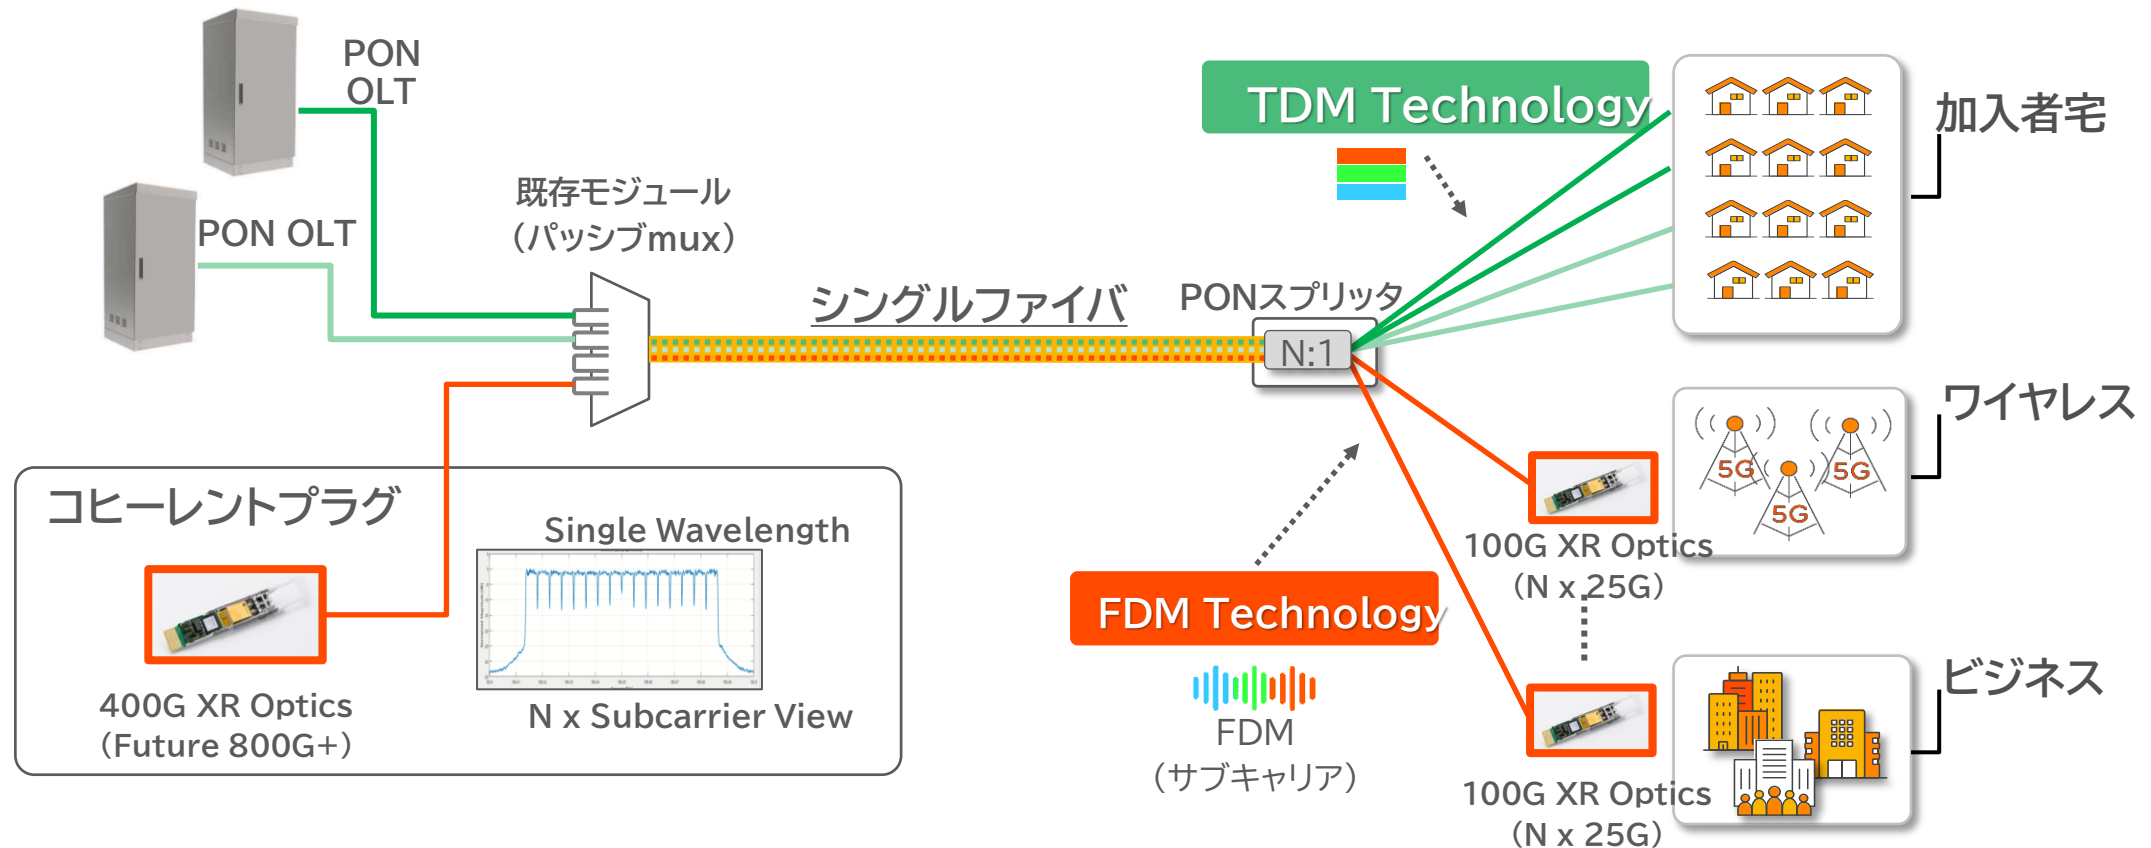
PON OLT

PON OLT

既存モジュール
（パッシブmux）

シングルファイバ

PONスプリッタ

N:1

TDM Technology

加入者宅

ワイヤレス

5G 5G 5G

100G XR Optics
（N x 25G）

FDM Technology

FDM
（サブキャリア）

100G XR Optics
（N x 25G）

ビジネス

コヒーレントプラグ

Single Wavelength

400G XR Optics
（Future 800G+）

N x Subcarrier View